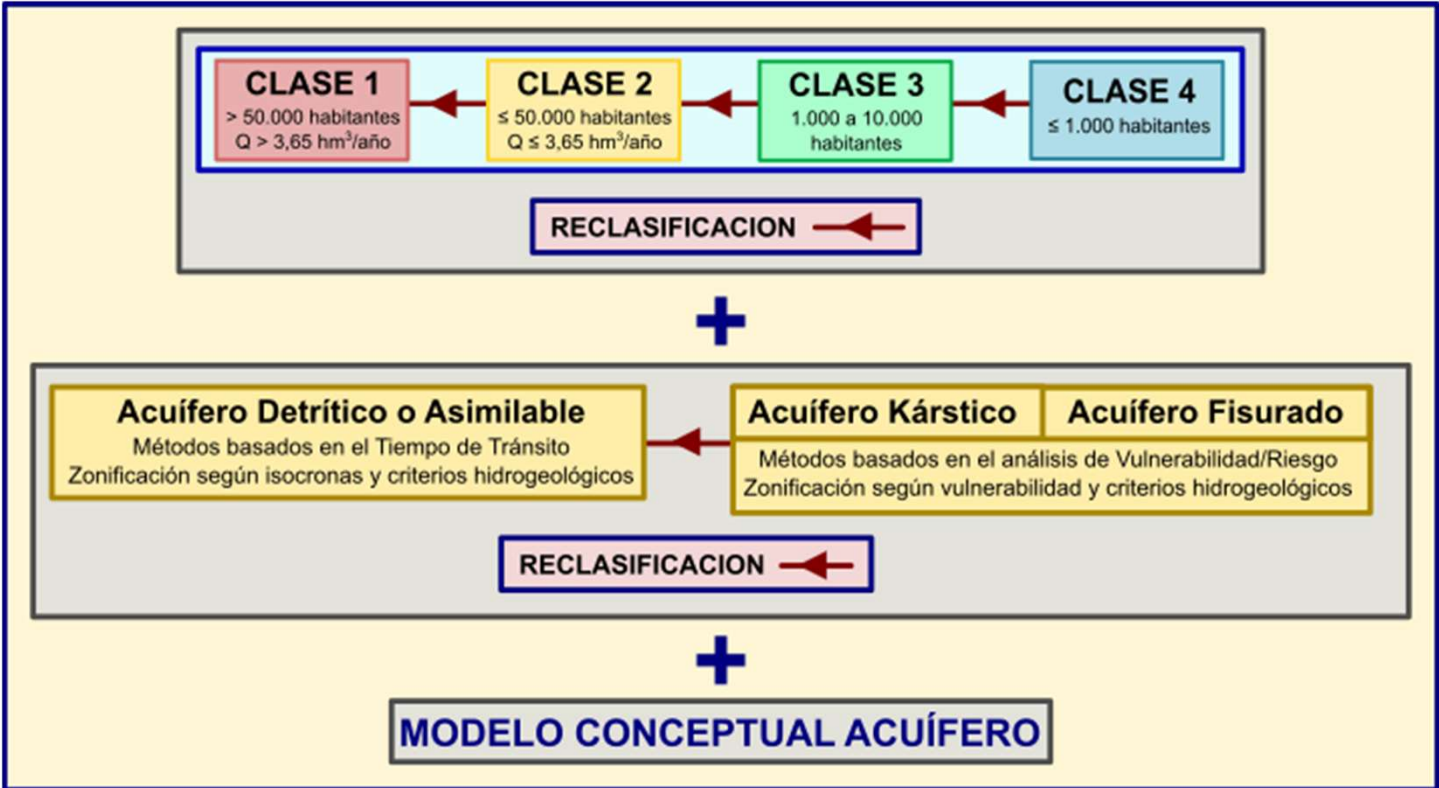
CLASE 1
> 50.000 habitantes
Q > 3,65 hm$^3$/año

CLASE 2
≤ 50.000 habitantes
Q ≤ 3,65 hm$^3$/año

CLASE 3
1.000 a 10.000 habitantes

CLASE 4
≤ 1.000 habitantes

RECLASIFICACION

+

Acuífero Detrítico o Asimilable
Métodos basados en el Tiempo de Tránsito
Zonificación según isocronas y criterios hidrogeológicos

Acuífero Kárstico

Acuífero Fisurado

Métodos basados en el análisis de Vulnerabilidad/Riesgo
Zonificación según vulnerabilidad y criterios hidrogeológicos

RECLASIFICACION

+

MODELO CONCEPTUAL ACUÍFERO